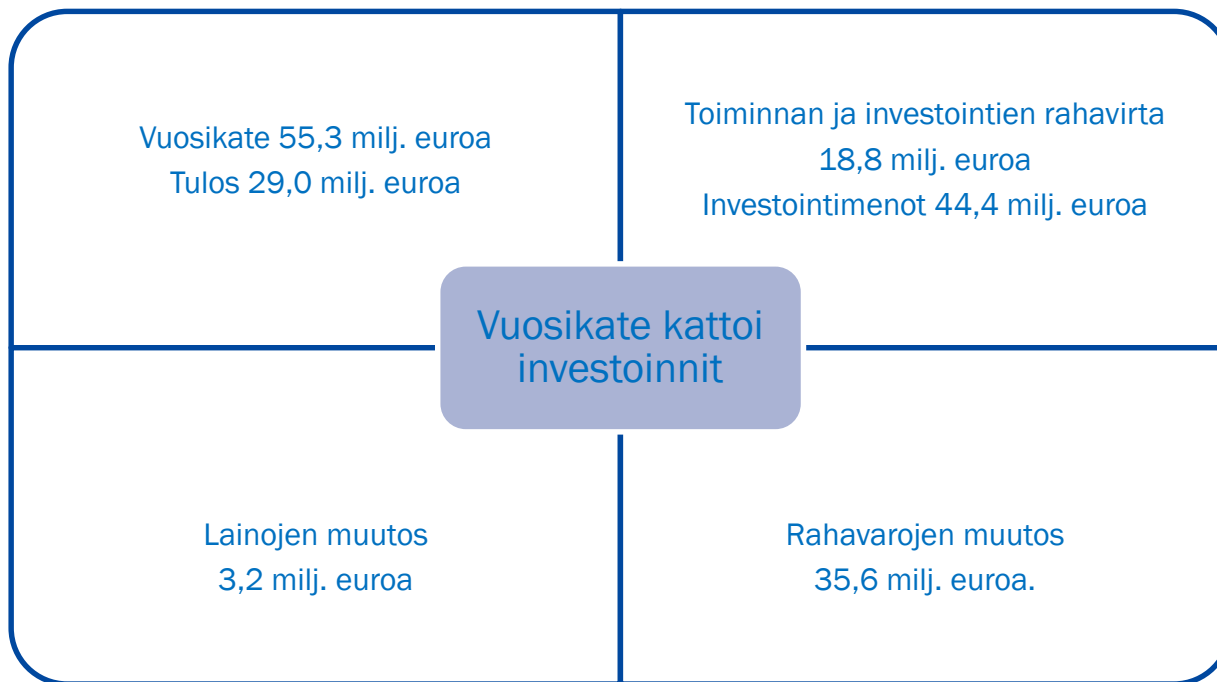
Vuosikate 55,3 milj. euroa
Tulos 29,0 milj. euroa

Toiminnan ja investointien rahavirta
18,8 milj. euroa
Investointimenot 44,4 milj. euroa

Vuosikate kattoi investoinnit

Lainojen muutos
3,2 milj. euroa

Rahavarojen muutos
35,6 milj. euroa.